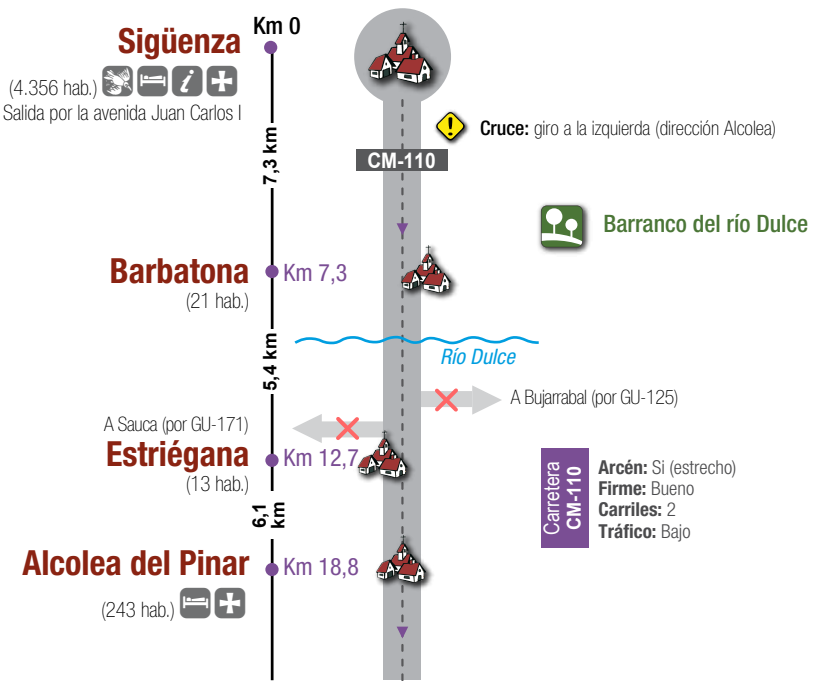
Km 0

Sigüenza

(4.356 hab.)

Salida por la avenida Juan Carlos I

Cruce: giro a la izquierda (dirección Alcolea)

CM-110

7,3 km

Barranco del río Dulce

Barbatona

Km 7,3

(21 hab.)

Río Dulce

5,4 km

A Bujarrabal (por GU-125)

A Sauca (por GU-171)

Estriégana

Km 12,7

(13 hab.)

Carretera CM-110

Arcén: Si (estrecho)
Firme: Bueno
Carriles: 2
Tráfico: Bajo

6,1 km

Alcolea del Pinar

Km 18,8

(243 hab.)